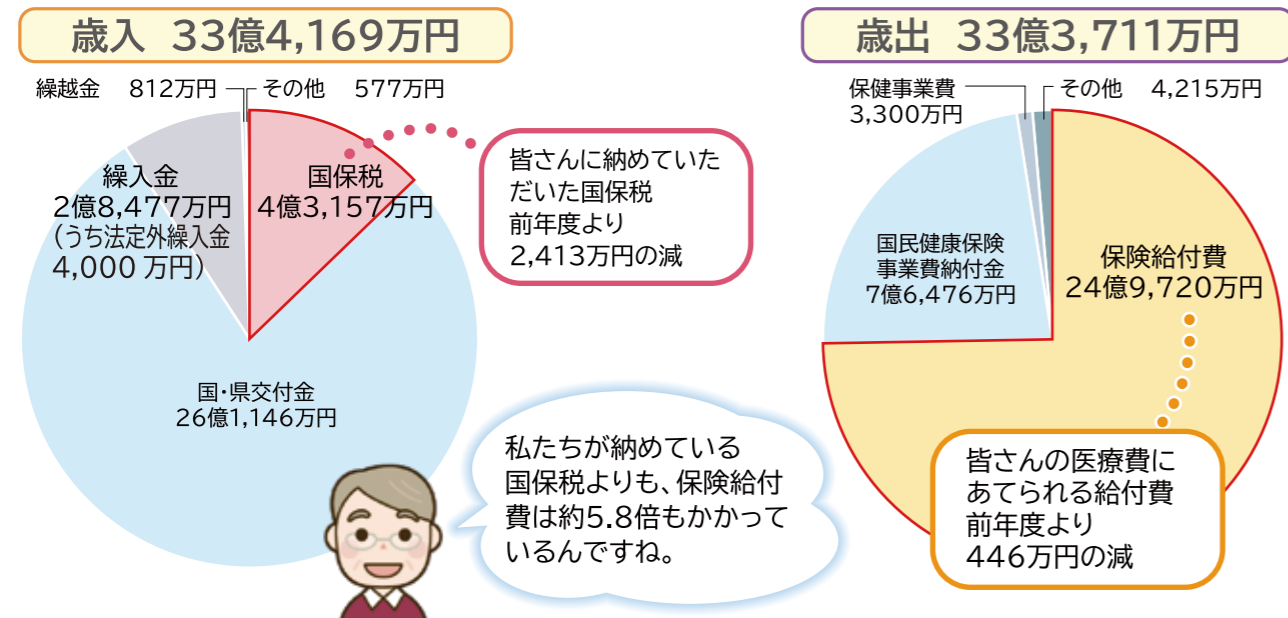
歳入 33億4,169万円

繰越金 812万円

その他 577万円

繰入金
2億8,477万円
(うち法定外繰入金
4,000 万円)

国保税
4億3,157万円

皆さんに納めていただいた国保税
前年度より
2,413万円の減

国・県交付金
26億1,146万円

私たちが納めている国保税よりも、保険給付費は約5.8倍もかかっているんですね。

歳出 33億3,711万円

保健事業費
3,300万円

その他 4,215万円

国民健康保険
事業費納付金
7億6,476万円

保険給付費
24億9,720万円

皆さんの医療費にあてられる給付費
前年度より
446万円の減